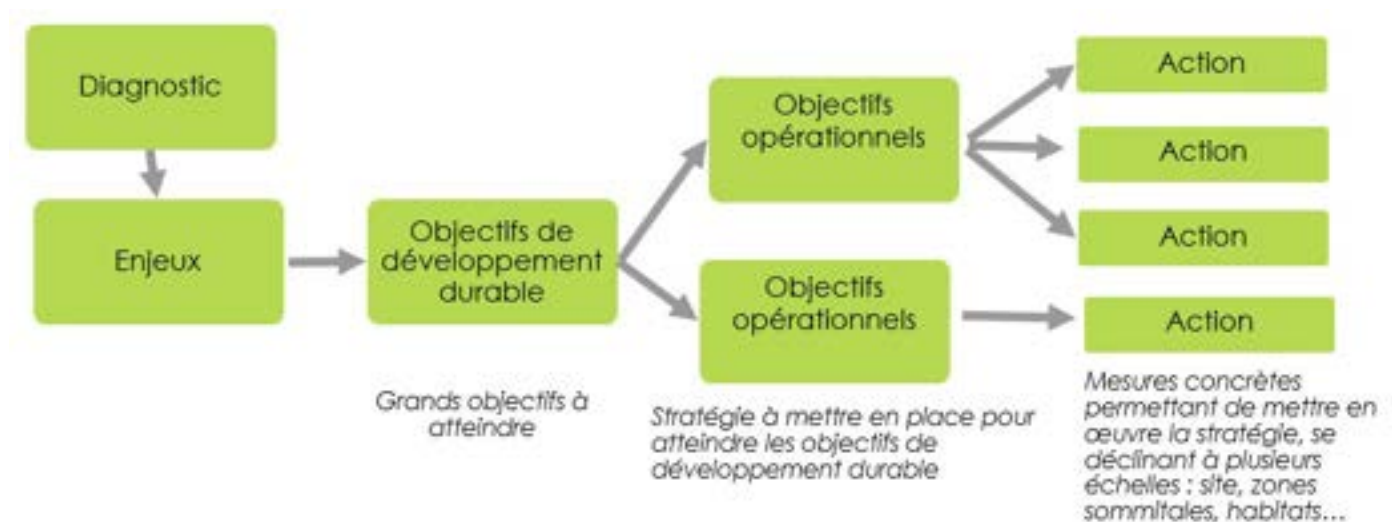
Diagnostic

Enjeux

Objectifs de développement durable

Grands objectifs à atteindre

Objectifs opérationnels

Objectifs opérationnels

Stratégie à mettre en place pour atteindre les objectifs de développement durable

Action

Action

Action

Action

Mesures concrètes permettant de mettre en oeuvre la stratégie, se déclinant à plusieurs échelles : site, zones sommitales, habitats…